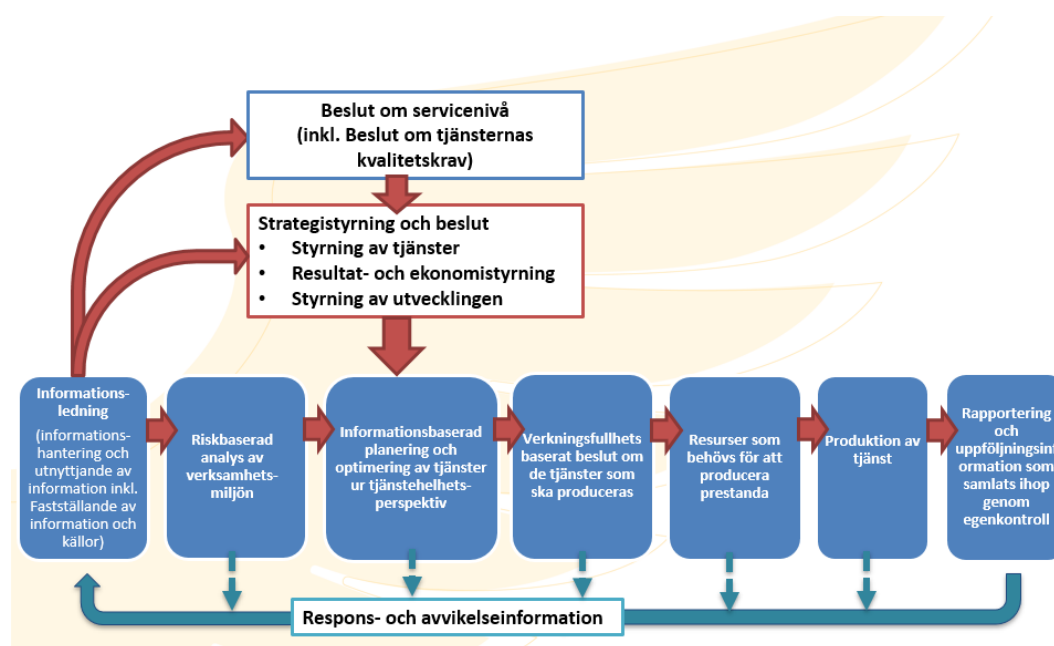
Beslut om servicenivå (inkl. Beslut om tjänsternas kvalitetskrav)

Strategistyrning och beslut
• Styrning av tjänster
• Resultat- och ekonomistyrning
• Styrning av utvecklingen

Informations-ledning (informations-hantering och utnyttjande av information inkl. Fastställande av information och källor)

Riskbaserad analys av verksamhets-miljön

Informationsbaserad planering och optimering av tjänster ur tjänstehelhets-perspektiv

Verkningsfullhets baserat beslut om de tjänster som ska produceras

Resurser som behövs för att producera prestanda

Produktion av tjänst

Rapportering och uppföljningsint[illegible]ormation som samlats ihop genom egenkontroll

Respons- och avvikelseinformation